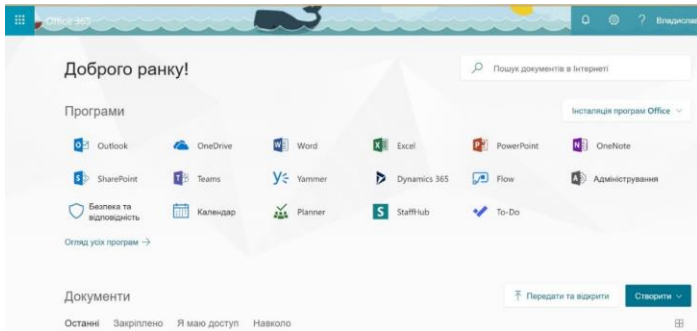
Office 365

Владисла

Доброго ранку!

Пошук документів в Інтернеті

Програми

Інсталяція програм Office

Outlook
OneDrive
Word
Excel
PowerPoint
OneNote
SharePoint
Teams
Yammer
Dynamics 365
Flow
Адміністрування
Безпека та відповідність
Календар
Planner
StaffHub
To-Do

Огляд усіх програм →

Документи

Передати та відкрити

Створити

Останні   Закріплено   Я маю доступ   Навколо